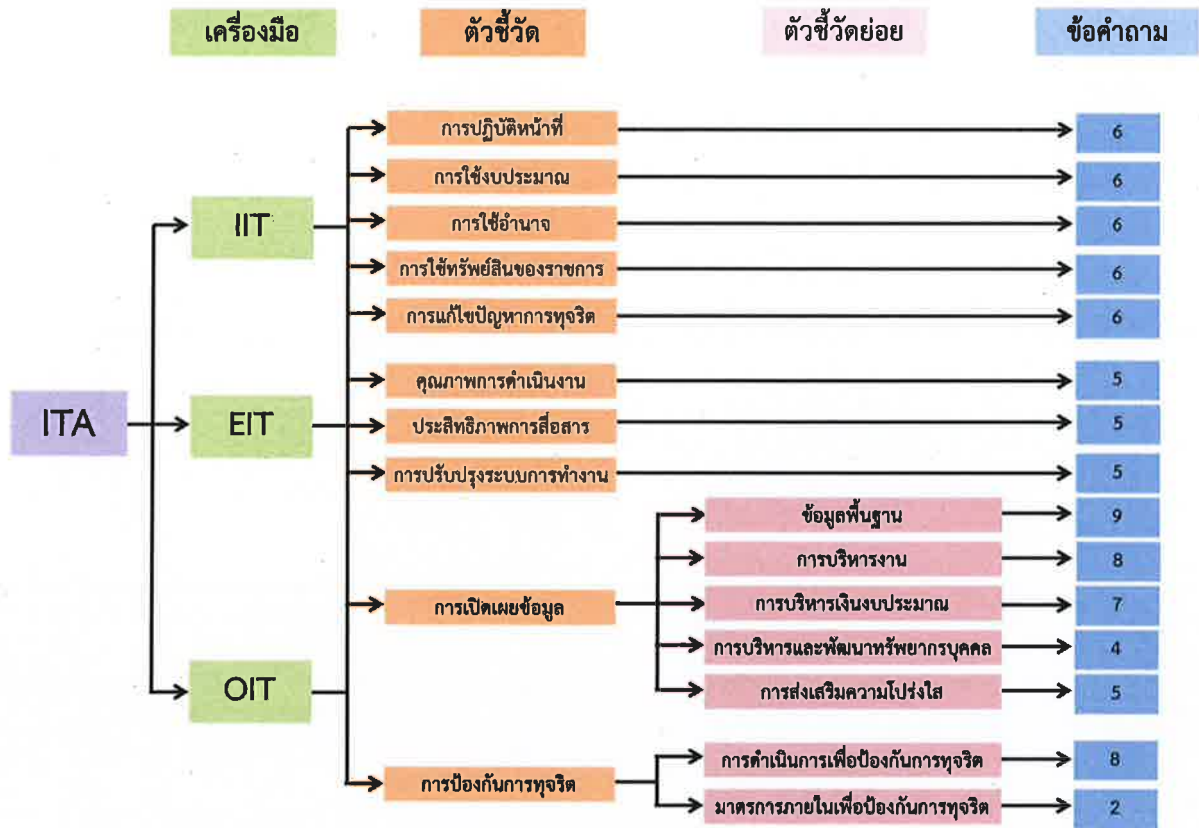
เครื่องมือ

ตัวชี้วัด

ตัวชี้วัดย่อย

ข้อคำถาม

ITA

IIT

EIT

OIT

การปฏิบัติหน้าที่ 6

การใช้งบประมาณ 6

การใช้อำนาจ 6

การใช้ทรัพย์สินของราชการ 6

การแก้ไขปัญหาการทุจริต 6

คุณภาพการดำเนินงาน 5

ประสิทธิภาพการสื่อสาร 5

การปรับปรุงระบบการทำงาน 5

การเปิดเผยข้อมูล

ข้อมูลพื้นฐาน 9

การบริหารงาน 8

การบริหารเงินงบประมาณ 7

การบริหารและพัฒนาทรัพยากรบุคคล 4

การส่งเสริมความโปร่งใส 5

การป้องกันการทุจริต

การดำเนินการเพื่อป้องกันการทุจริต 8

มาตรการภายในเพื่อป้องกันการทุจริต 2